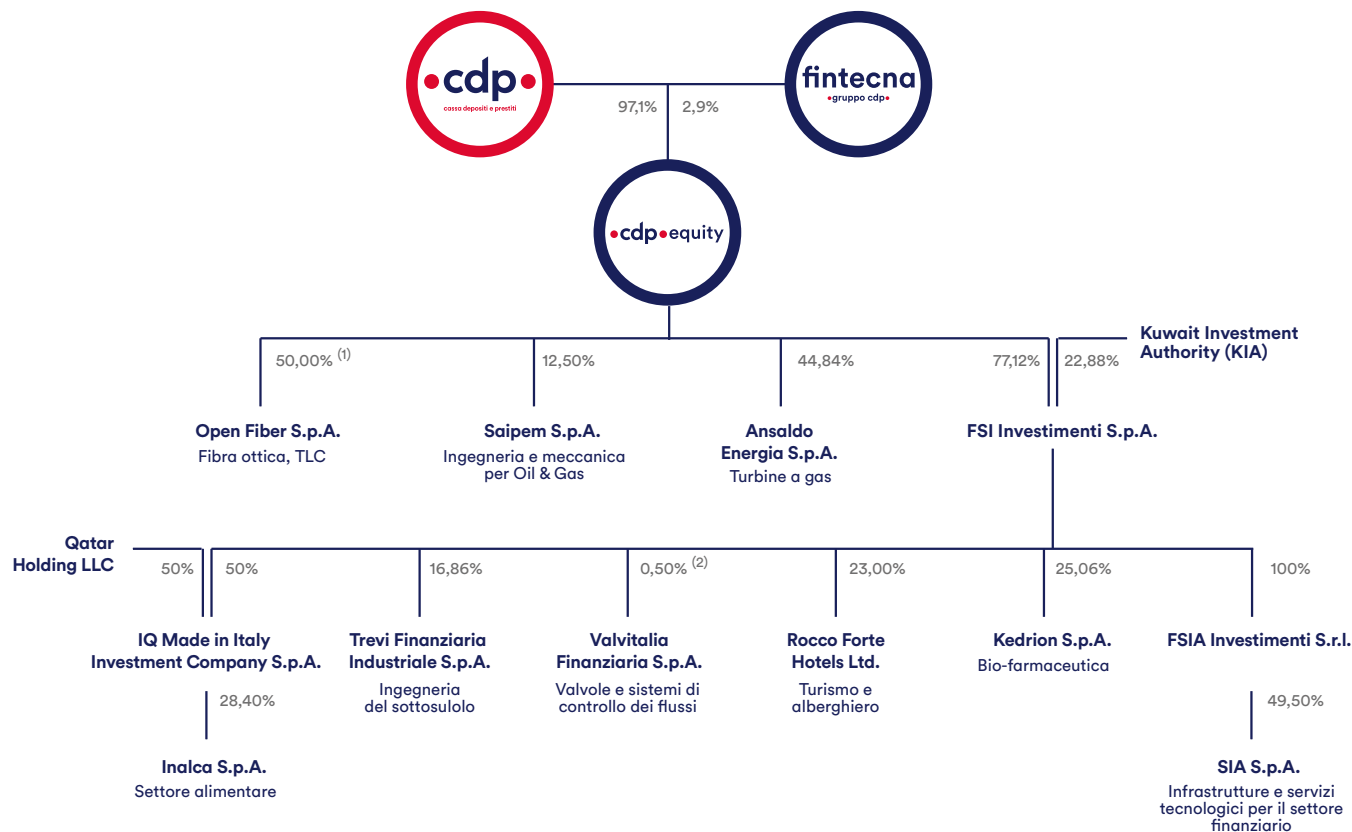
•cdp•
cassa depositi e prestiti

fintecna
•gruppo cdp•

97,1%
2,9%

•cdp•equity

50,00% $^{(1)}$
12,50%
44,84%
77,12%
22,88%
Kuwait Investment Authority (KIA)

Open Fiber S.p.A.
Fibra ottica, TLC

Saipem S.p.A.
Ingegneria e meccanica per Oil & Gas

Ansaldo Energia S.p.A.
Turbine a gas

FSI Investimenti S.p.A.

Qatar Holding LLC
50%
50%
16,86%
0,50% $^{(2)}$
23,00%
25,06%
100%

IQ Made in Italy Investment Company S.p.A.

Trevi Finanziaria Industriale S.p.A.
Ingegneria del sottosulolo

Valvitalia Finanziaria S.p.A.
Valvole e sistemi di controllo dei flussi

Rocco Forte Hotels Ltd.
Turismo e alberghiero

Kedrion S.p.A.
Bio-farmaceutica

FSIA Investimenti S.r.l.

28,40%

Inalca S.p.A.
Settore alimentare

49,50%

SIA S.p.A.
Infrastrutture e servizi tecnologici per il settore finanziario